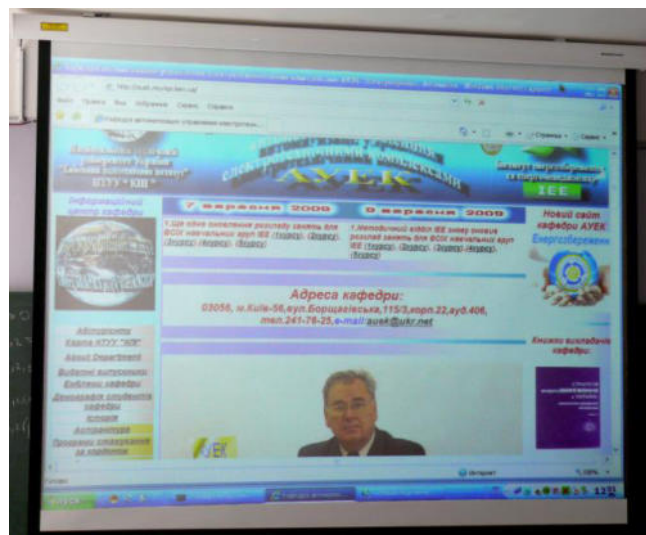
НТУУ "КПІ"

АУЕК

7 вересня 2009

9 вересня 2009

Інформаційний центр кафедри

Новий сайт кафедри АУЕК

Енергозбереження

IEE

Адреса кафедри:

03056, м.Київ-56,вул.Борщагівська,115/3,корп.22,ауд.406,

тел.241-76-25,e-mail auek@ukr.net

Абітурієнту

About Department

Випускні виступники

Книжки викладачів кафедри:

АУЕК

Internet

12:51